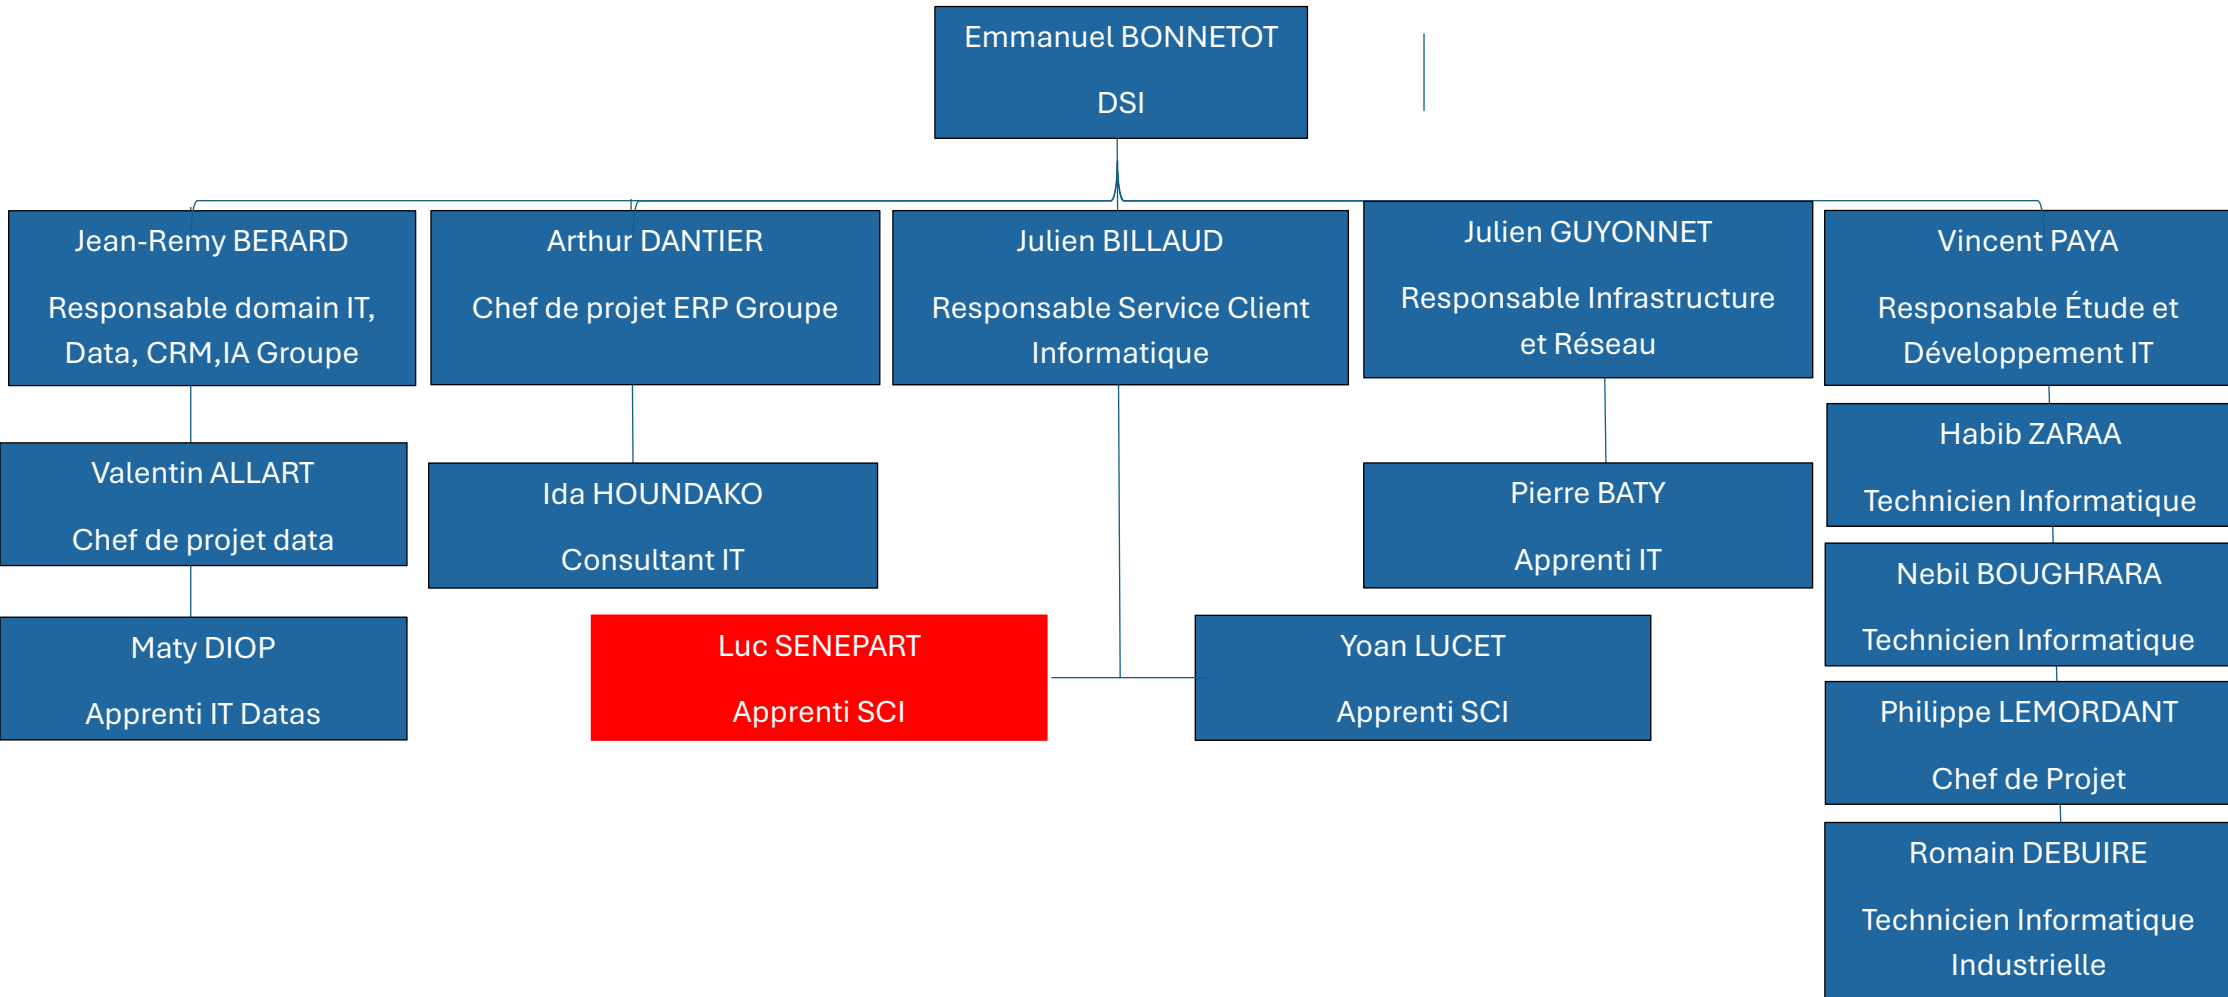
Emmanuel BONNETOT

DSI

Jean-Remy BERARD

Responsable domain IT, Data, CRM,IA Groupe

Arthur DANTIER

Chef de projet ERP Groupe

Julien BILLAUD

Responsable Service Client Informatique

Julien GUYONNET

Responsable Infrastructure et Réseau

Vincent PAYA

Responsable Étude et Développement IT

Valentin ALLART

Chef de projet data

Maty DIOP

Apprenti IT Datas

Ida HOUNDAKO

Consultant IT

Luc SENEPART

Apprenti SCI

Yoan LUCET

Apprenti SCI

Pierre BATY

Apprenti IT

Habib ZARAA

Technicien Informatique

Nebil BOUGHRARA

Technicien Informatique

Philippe LEMORDANT

Chef de Projet

Romain DEBUIRE

Technicien Informatique Industrielle